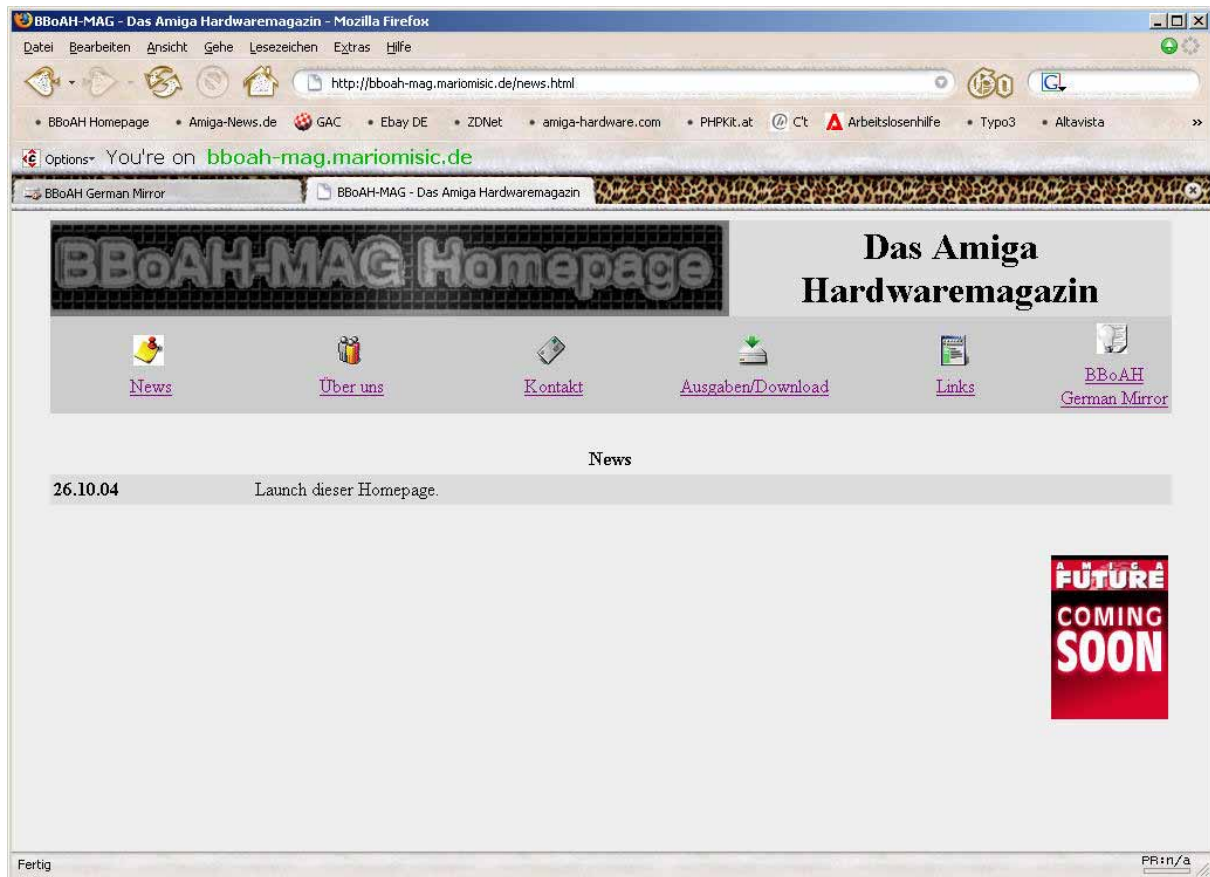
BBoAH-MAG - Das Amiga Hardwaremagazin - Mozilla Firefox

Datei Bearbeiten Ansicht Gehe Lesezeichen Extras Hilfe

http://bboah-mag.mariomisic.de/news.html

BBoAH Homepage • Amiga-News.de • GAC • Ebay DE • ZDNet • amiga-hardware.com • PHPKit.at • C't • Arbeitslosenhilfe • Typo3 • Altavista

Options You're on bboah-mag.mariomisic.de

BBoAH German Mirror

BBoAH-MAG - Das Amiga Hardwaremagazin

BBoAH-MAG Homepage

Das Amiga Hardwaremagazin

News

Über uns

Kontakt

Ausgaben/Download

Links

BBoAH German Mirror

News

| 26.10.04 | Launch dieser Homepage. |
|---|---|

AMIGA FUTURE COMING SOON

Fertig

PR:n/a